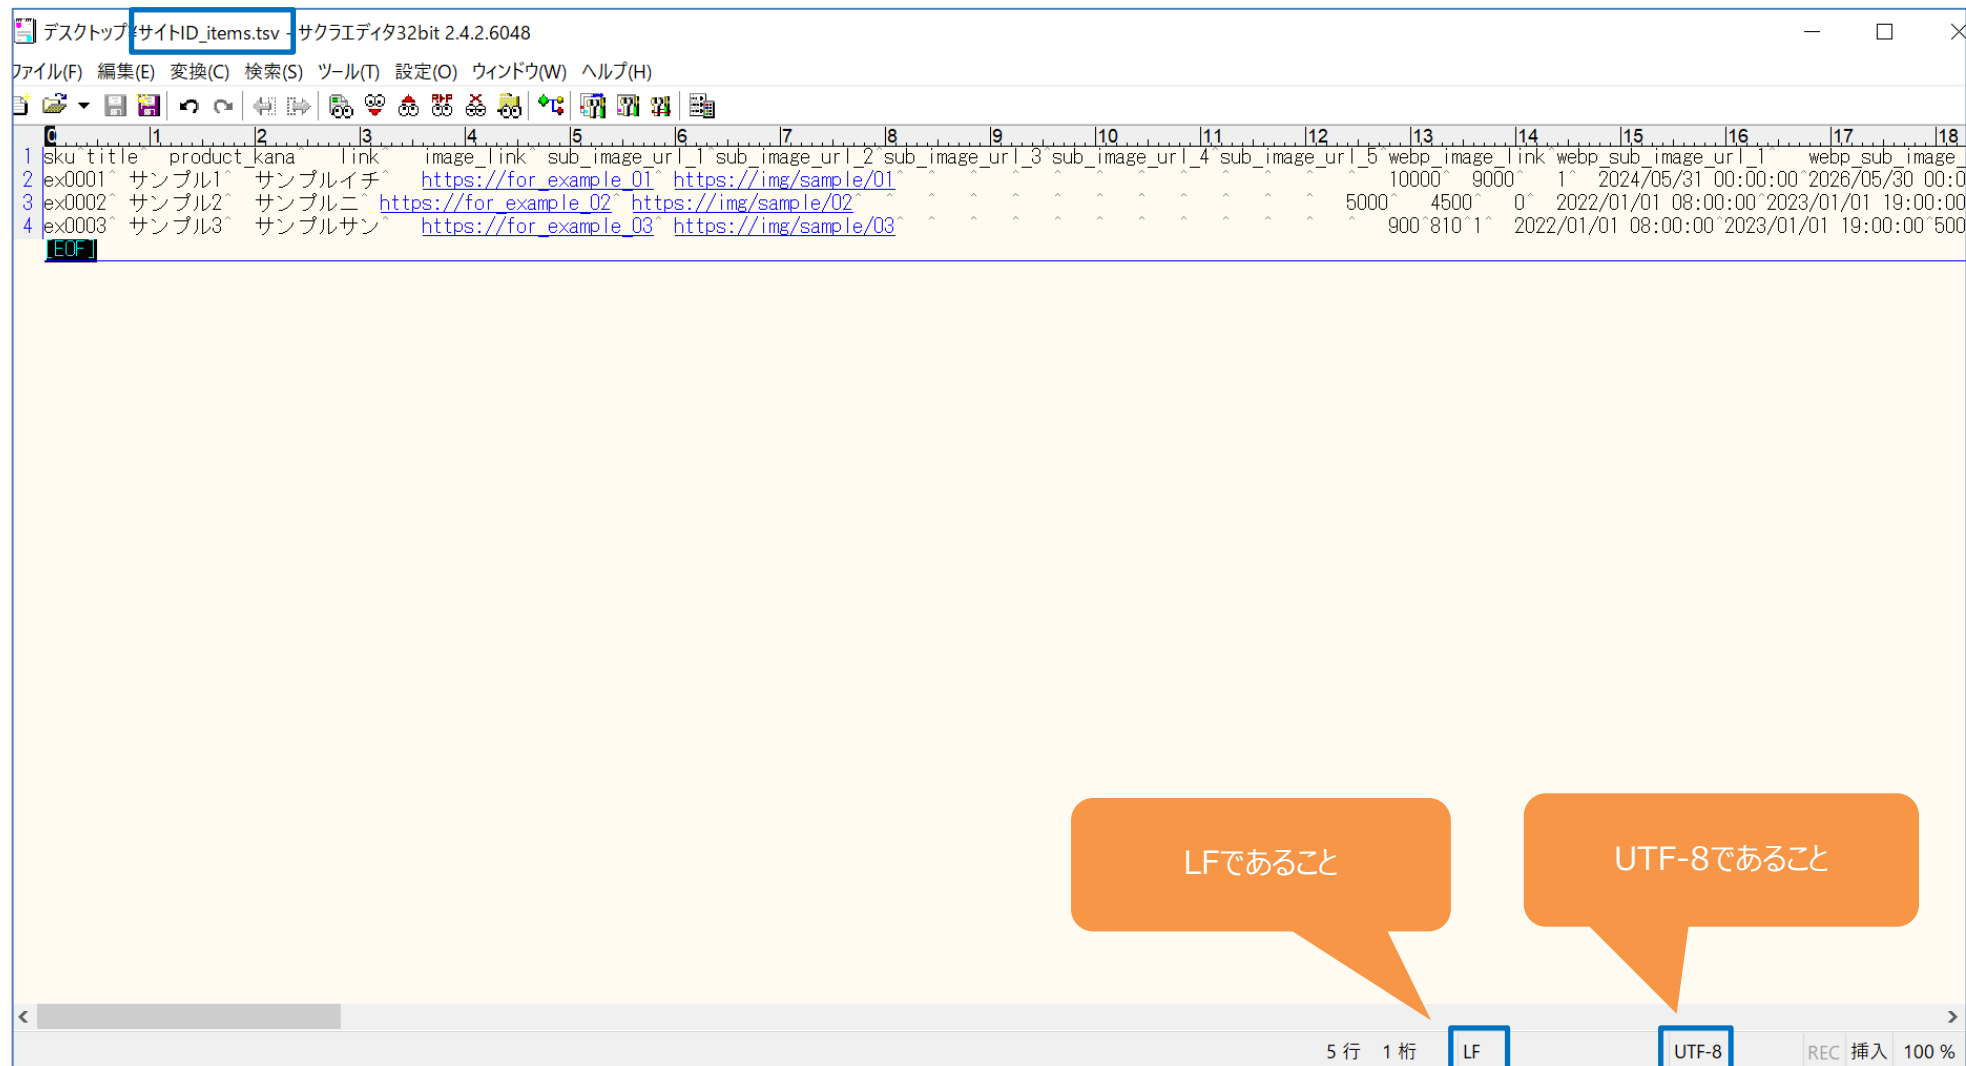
デスクトップ¥サイトID_items.tsv - サクラエディタ32bit 2.4.2.6048

ファイル(F) 編集(E) 変換(C) 検索(S) ツール(T) 設定(O) ウィンドウ(W) ヘルプ(H)

0 1 2 3 4 5 6 7 8 9 10 11 12 13 14 15 16 17 18

1 sku^title^ product_kana^ link^ image_link^ sub_image_url_1^sub_image_url_2^sub_image_url_3^sub_image_url_4^sub_image_url_5^webp_image_link^webp_sub_image_url_1^ webp_sub_image_
2 ex0001^ サンプル1^ サンプルイチ^ https://for_example_01^ https://img/sample/01^ ^ ^ ^ ^ ^ ^ ^ 10000^ 9000^ 1^ 2024/05/31 00:00:00^2026/05/30 00:0
3 ex0002^ サンプル2^ サンプルニ^ https://for_example_02^ https://img/sample/02^ ^ ^ ^ ^ ^ ^ ^ 5000^ 4500^ 0^ 2022/01/01 08:00:00^2023/01/01 19:00:00
4 ex0003^ サンプル3^ サンプルサン^ https://for_example_03^ https://img/sample/03^ ^ ^ ^ ^ ^ ^ ^ 900^810^1^ 2022/01/01 08:00:00^2023/01/01 19:00:00^500
[EOF]

LFであること

UTF-8であること

5 行 1 桁 LF UTF-8 REC 挿入 100 %